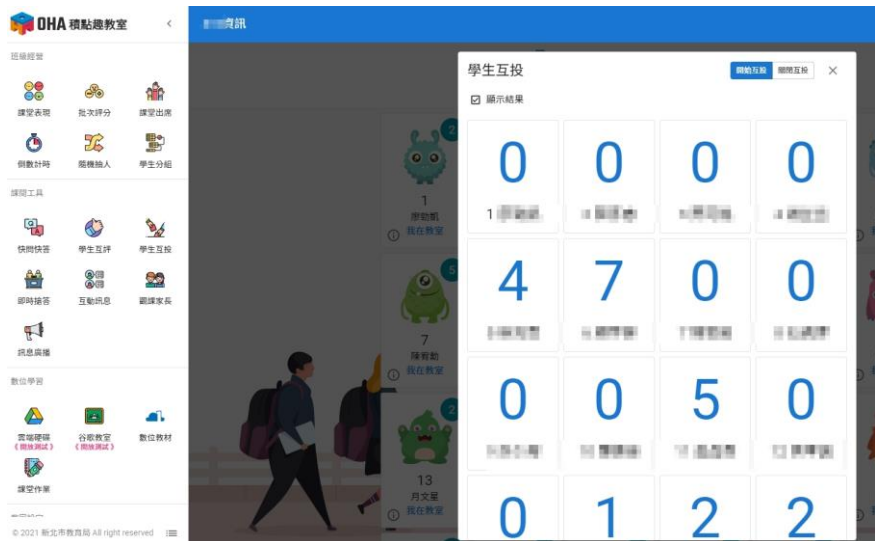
OHA 積點趣教室

班級經營

課堂表現
批次評分
課堂出席
倒數計時
隨機抽人
學生分組

課間工具

快問快答
學生互評
學生互投
即時搶答
互動訊息
聯絡家長
訊息廣播

數位學習

雲端硬碟 《開放測試》
谷歌教室 《開放測試》
數位教材
課堂作業

© 2021 新北市教育局 All right reserved

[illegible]資訊

2
1
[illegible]凱
我在教室

5
7
陳宥勳
我在教室

2
13
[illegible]文星
我在教室

學生互投

開始互投
關閉互投

顯示結果

| 0 | 0 | 0 | 0 |
|---|---|---|---|
| 1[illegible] | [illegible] | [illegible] | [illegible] |
| 4 | 7 | 0 | 0 |
| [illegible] | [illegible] | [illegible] | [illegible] |
| 0 | 0 | 5 | 0 |
| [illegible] | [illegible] | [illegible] | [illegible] |
| 0 | 1 | 2 | 2 |